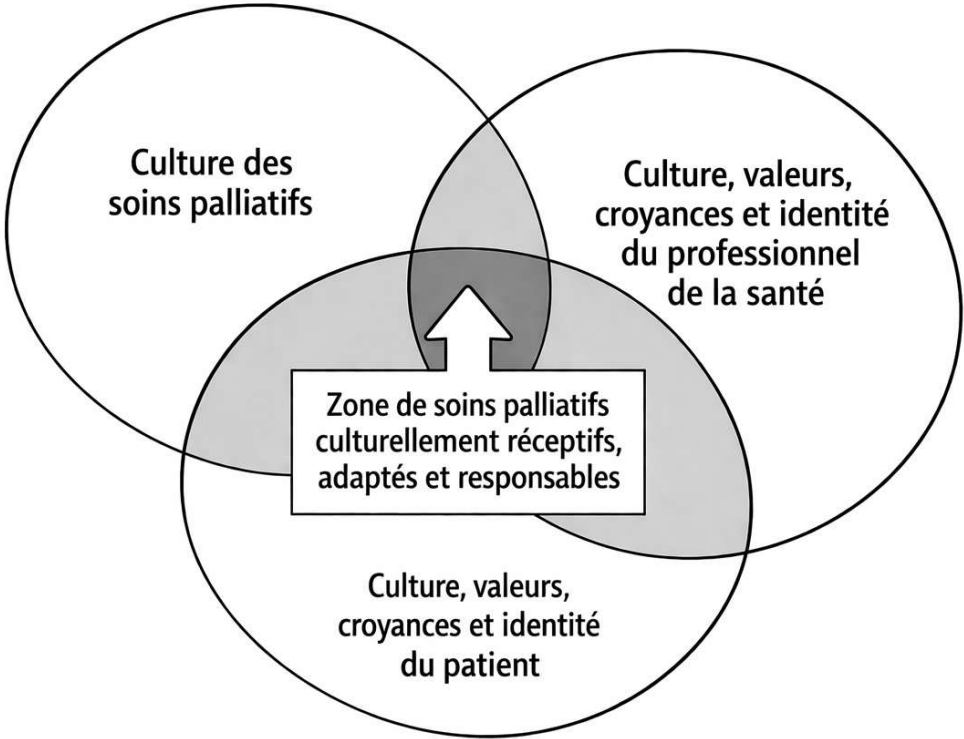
Culture des soins palliatifs

Culture, valeurs, croyances et identité du professionnel de la santé

Zone de soins palliatifs culturellement réceptifs, adaptés et responsables

Culture, valeurs, croyances et identité du patient